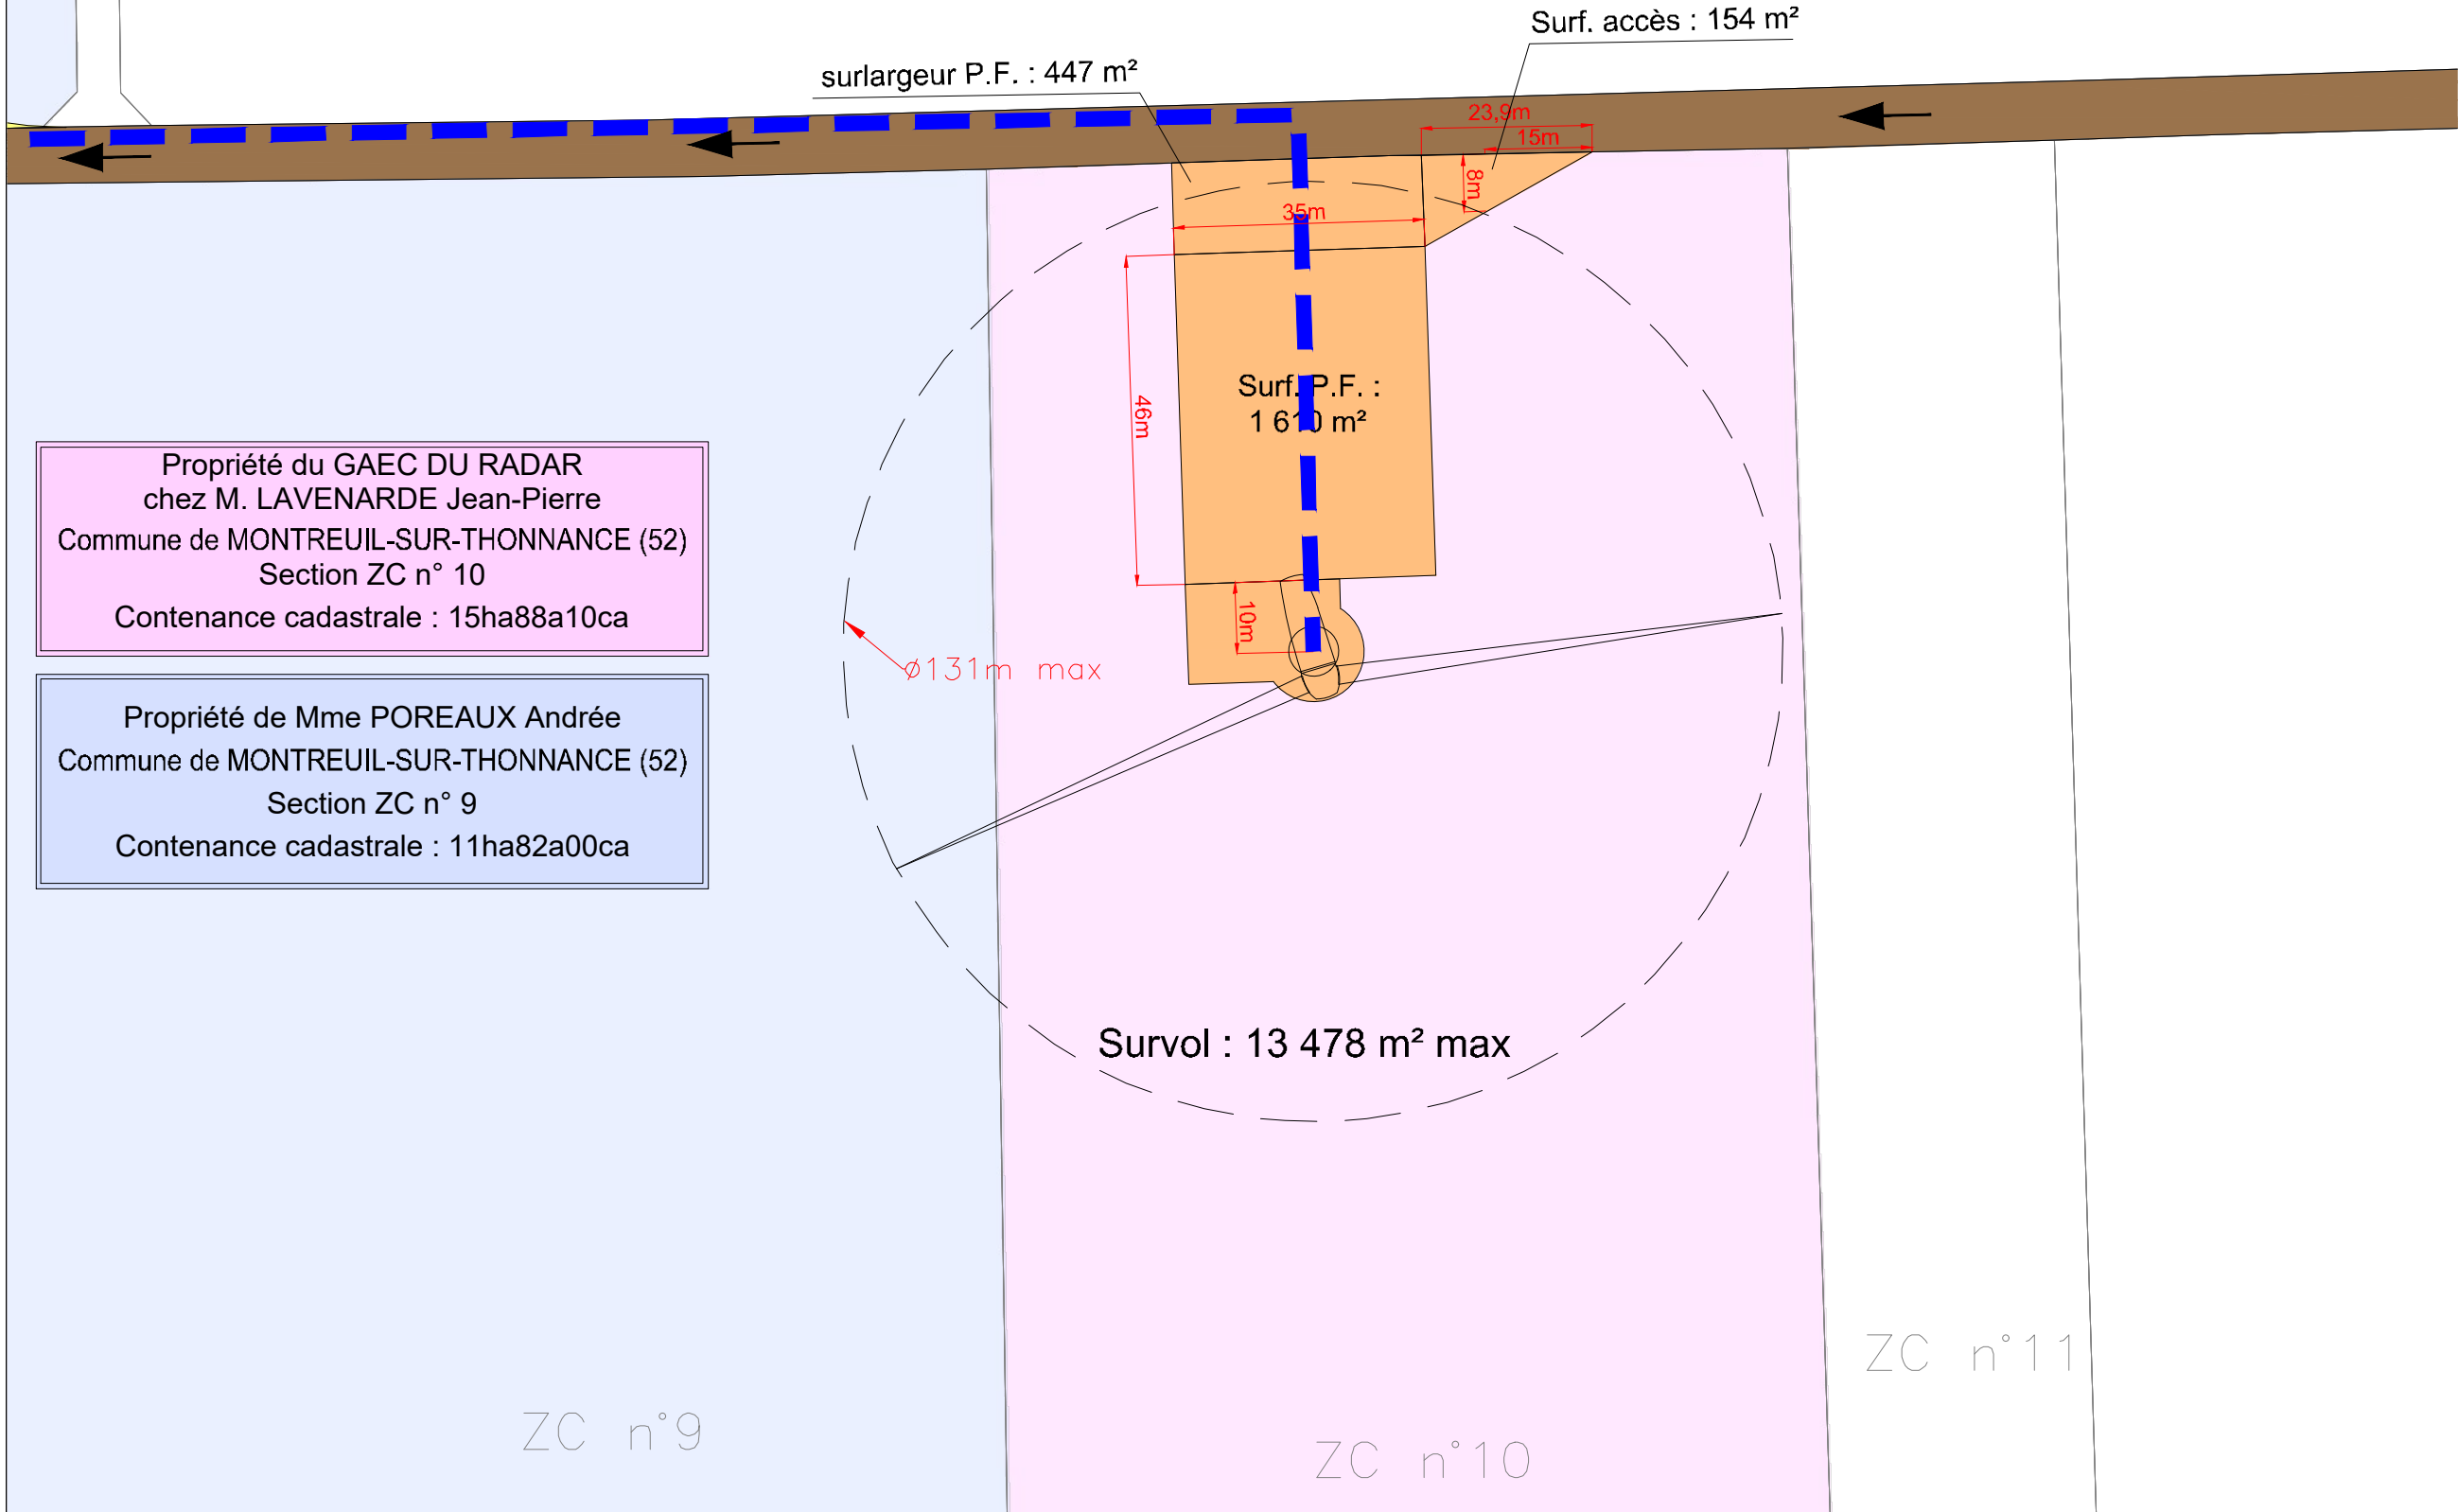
Surf. accès : 154 m²

surlargeur P.F. : 447 m²

23,9m

15m

8m

35m

46m

Surf. P.F. :
1 610 m²

10m

Propriété du GAEC DU RADAR
chez M. LAVENARDE Jean-Pierre
Commune de MONTREUIL-SUR-THONNANCE (52)
Section ZC n° 10
Contenance cadastrale : 15ha88a10ca

Ø131m max

Propriété de Mme POREAUX Andrée
Commune de MONTREUIL-SUR-THONNANCE (52)
Section ZC n° 9
Contenance cadastrale : 11ha82a00ca

Survol : 13 478 m² max

ZC n°11

ZC n°9

ZC n°10